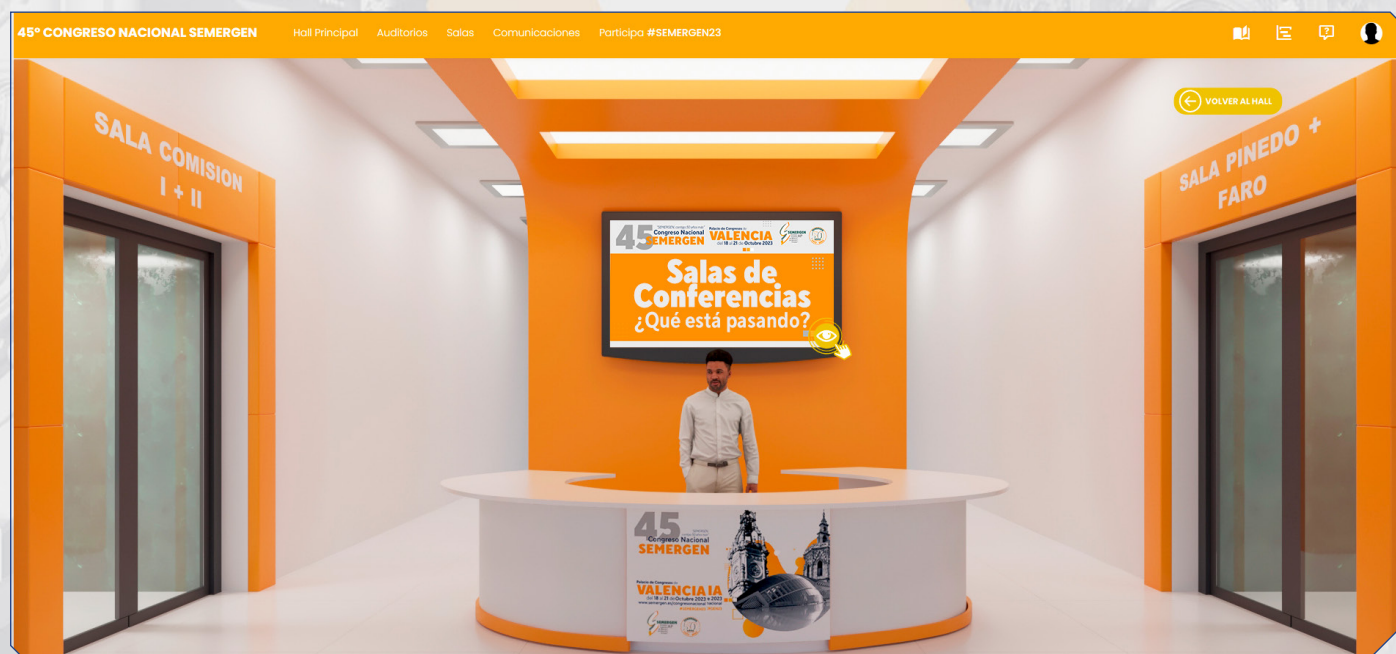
45º CONGRESO NACIONAL SEMERGEN Hall Principal Auditorios Salas Comunicaciones Participa #SEMERGEN23

VOLVER AL HALL

SALA COMISION I + II

SALA PINEDO + FARO

45 Congreso Nacional SEMERGEN Palacio de Congresos de VALENCIA del 18 al 21 de Octubre 2023

Salas de Conferencias ¿Qué está pasando?

45 Congreso Nacional SEMERGEN

Palacio de Congresos de VALENCIA IA del 18 al 21 de Octubre 2023 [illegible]